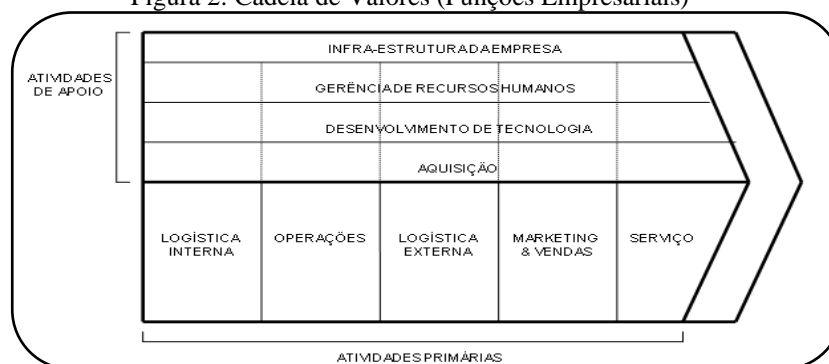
Figura 2: Cadeia de Valores (Funções Empresariais)

ATIVIDADES DE APOIO

INFRA-ESTRUTURA DA EMPRESA

GERÊNCIA DE RECURSOS HUMANOS

DESENVOLVIMENTO DE TECNOLOGIA

AQUISIÇÃO

| LOGÍSTICA INTERNA | OPERAÇÕES | LOGÍSTICA EXTERNA | MARKETING & VENDAS | SERVIÇO |
|---|---|---|---|---|

ATIVIDADES PRIMÁRIAS